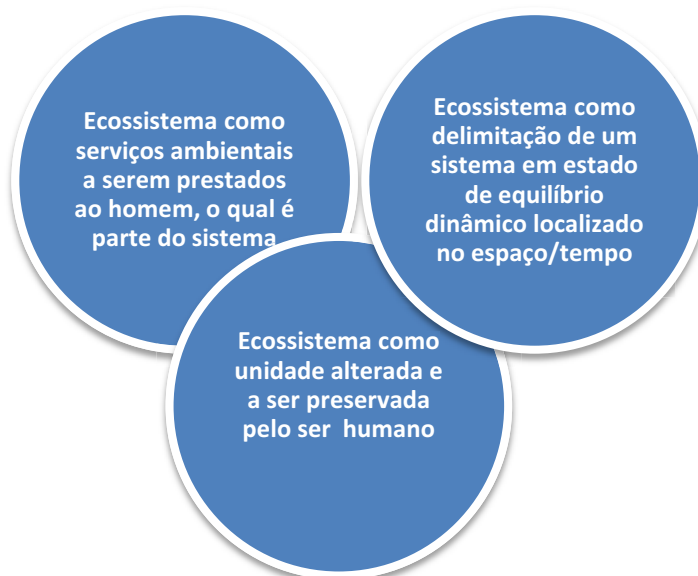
Ecossistema como serviços ambientais a serem prestados ao homem, o qual é parte do sistema

Ecossistema como delimitação de um sistema em estado de equilíbrio dinâmico localizado no espaço/tempo

Ecossistema como unidade alterada e a ser preservada pelo ser humano